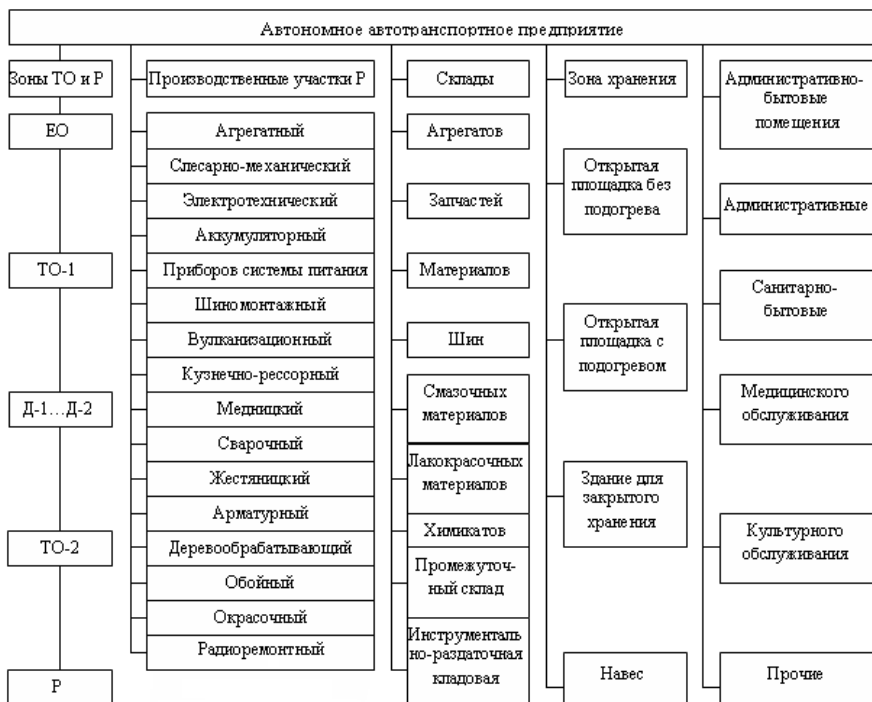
Автономное автотранспортное предприятие

Зоны ТО и Р
ЕО
ТО-1
Д-1…Д-2
ТО-2
Р

Производственные участки Р
Агрегатный
Слесарно-механический
Электротехнический
Аккумуляторный
Приборов системы питания
Шиномонтажный
Вулканизационный
Кузнечно-рессорный
Медницкий
Сварочный
Жестяницкий
Арматурный
Деревообрабатывающий
Обойный
Окрасочный
Радиоремонтный

Склады
Агрегатов
Запчастей
Материалов
Шин
Смазочных материалов
Лакокрасочных материалов
Химикатов
Промежуточный склад
Инструментально-раздаточная кладовая

Зона хранения
Открытая площадка без подогрева
Открытая площадка с подогревом
Здание для закрытого хранения
Навес

Административно-бытовые помещения
Административные
Санитарно-бытовые
Медицинского обслуживания
Культурного обслуживания
Прочие